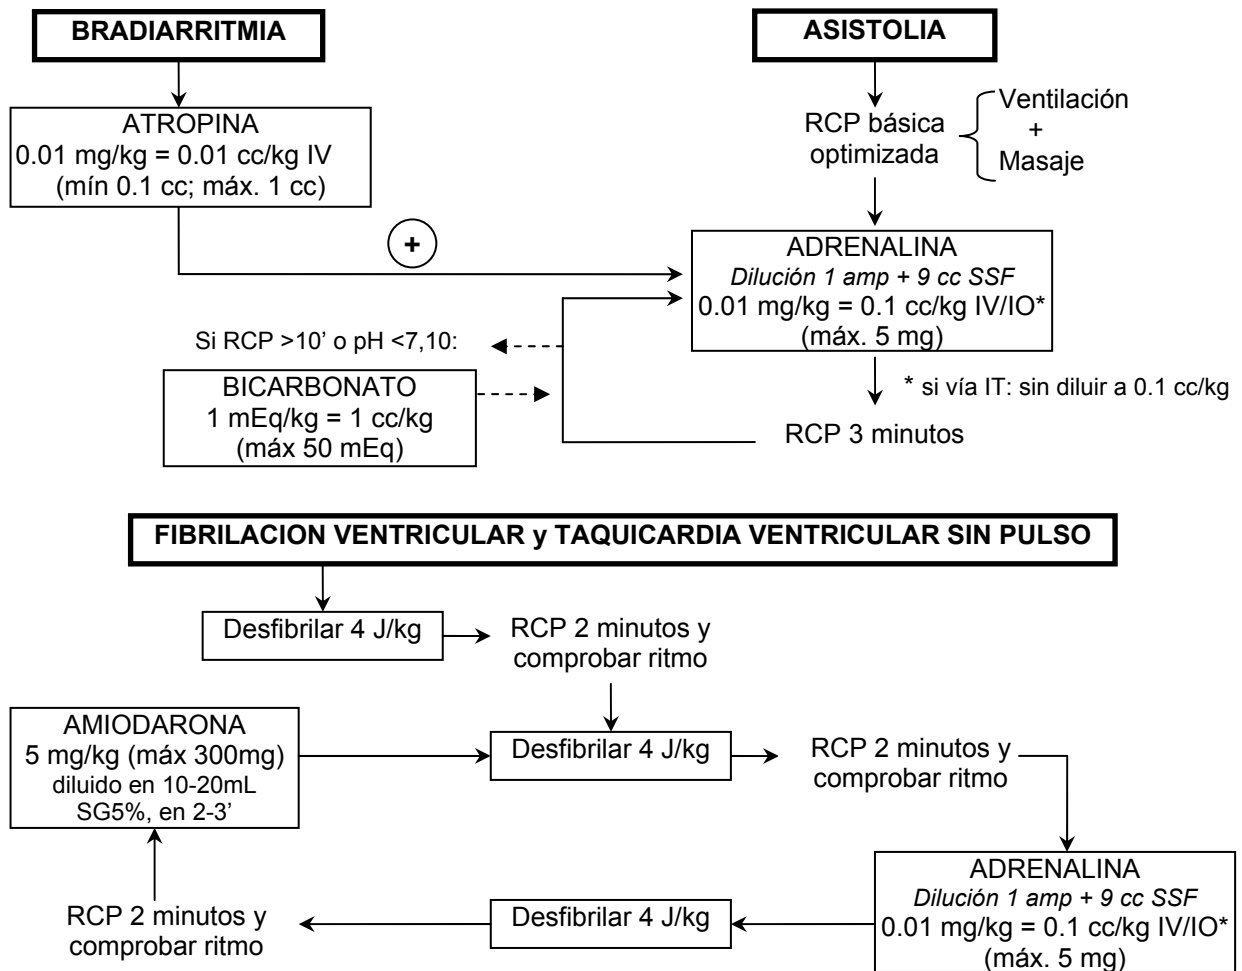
BRADIARRITMIA

ATROPINA
0.01 mg/kg = 0.01 cc/kg IV
(mín 0.1 cc; máx. 1 cc)

+

ASISTOLIA

RCP básica optimizada

Ventilación
+
Masaje

ADRENALINA
Dilución 1 amp + 9 cc SSF
0.01 mg/kg = 0.1 cc/kg IV/IO*
(máx. 5 mg)

Si RCP >10' o pH <7,10:

BICARBONATO
1 mEq/kg = 1 cc/kg
(máx 50 mEq)

* si vía IT: sin diluir a 0.1 cc/kg

RCP 3 minutos

FIBRILACION VENTRICULAR y TAQUICARDIA VENTRICULAR SIN PULSO

Desfibrilar 4 J/kg

RCP 2 minutos y comprobar ritmo

AMIODARONA
5 mg/kg (máx 300mg)
diluido en 10-20mL
SG5%, en 2-3'

Desfibrilar 4 J/kg

RCP 2 minutos y comprobar ritmo

ADRENALINA
Dilución 1 amp + 9 cc SSF
0.01 mg/kg = 0.1 cc/kg IV/IO*
(máx. 5 mg)

Desfibrilar 4 J/kg

RCP 2 minutos y comprobar ritmo